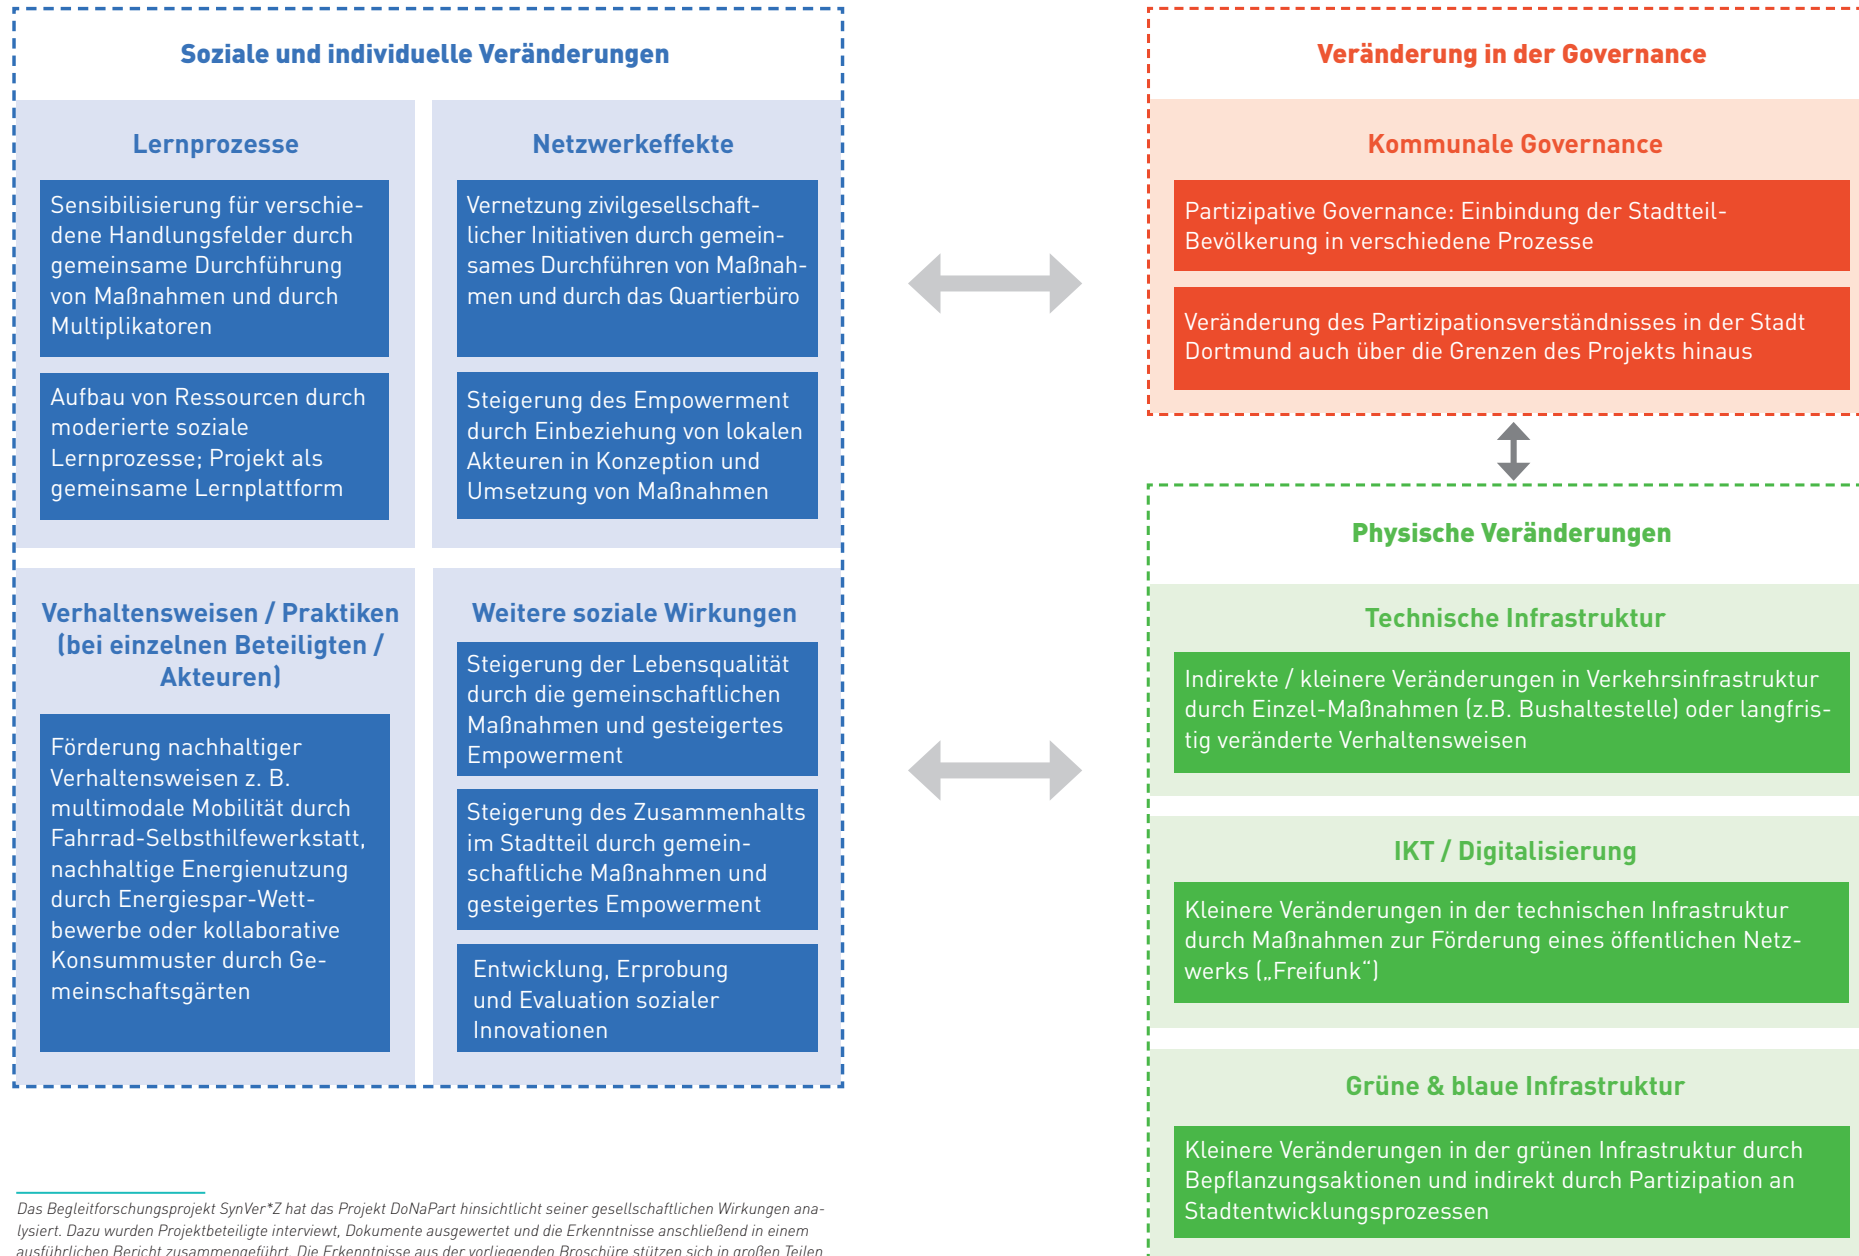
Soziale und individuelle Veränderungen

Lernprozesse

Sensibilisierung für verschiedene Handlungsfelder durch gemeinsame Durchführung von Maßnahmen und durch Multiplikatoren

Aufbau von Ressourcen durch moderierte soziale Lernprozesse; Projekt als gemeinsame Lernplattform

Netzwerkeffekte

Vernetzung zivilgesellschaftlicher Initiativen durch gemeinsames Durchführen von Maßnahmen und durch das Quartierbüro

Steigerung des Empowerment durch Einbeziehung von lokalen Akteuren in Konzeption und Umsetzung von Maßnahmen

Verhaltensweisen / Praktiken (bei einzelnen Beteiligten / Akteuren)

Förderung nachhaltiger Verhaltensweisen z. B. multimodale Mobilität durch Fahrrad-Selbsthilfewerkstatt, nachhaltige Energienutzung durch Energiespar-Wettbewerbe oder kollaborative Konsummuster durch Gemeinschaftsgärten

Weitere soziale Wirkungen

Steigerung der Lebensqualität durch die gemeinschaftlichen Maßnahmen und gesteigertes Empowerment

Steigerung des Zusammenhalts im Stadtteil durch gemeinschaftliche Maßnahmen und gesteigertes Empowerment

Entwicklung, Erprobung und Evaluation sozialer Innovationen

Veränderung in der Governance

Kommunale Governance

Partizipative Governance: Einbindung der Stadtteil-Bevölkerung in verschiedene Prozesse

Veränderung des Partizipationsverständnisses in der Stadt Dortmund auch über die Grenzen des Projekts hinaus

Physische Veränderungen

Technische Infrastruktur

Indirekte / kleinere Veränderungen in Verkehrsinfrastruktur durch Einzel-Maßnahmen (z.B. Bushaltestelle) oder langfristig veränderte Verhaltensweisen

IKT / Digitalisierung

Kleinere Veränderungen in der technischen Infrastruktur durch Maßnahmen zur Förderung eines öffentlichen Netzwerks („Freifunk“)

Grüne & blaue Infrastruktur

Kleinere Veränderungen in der grünen Infrastruktur durch Bepflanzungsaktionen und indirekt durch Partizipation an Stadtentwicklungsprozessen

Das Begleitforschungsprojekt SynVer*Z hat das Projekt DoNaPart hinsichtlich seiner gesellschaftlichen Wirkungen analysiert. Dazu wurden Projektbeteiligte interviewt, Dokumente ausgewertet und die Erkenntnisse anschließend in einem ausführlichen Bericht zusammengeführt. Die Erkenntnisse aus der vorliegenden Broschüre stützen sich in großen Teilen